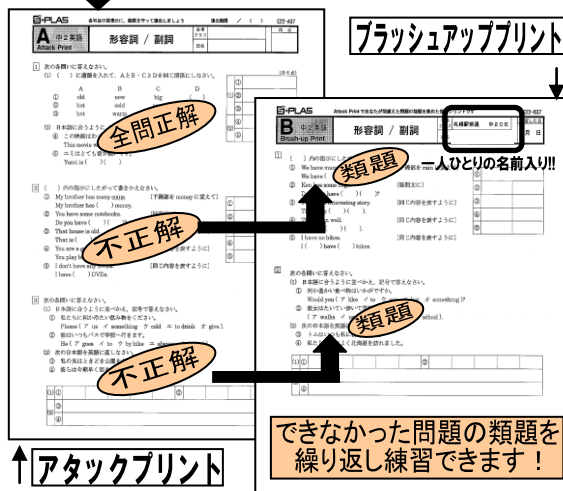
G-PLAS 各科目の指導のもと、解答を持って進めましょう
A 中2英語 Attack Print
形容詞 / 副詞
ブラッシュアップ プリント
全問正解
不正解
不正解
類題
類題
G-PLAS
B 中2英語 Brush-up Print
形容詞 / 副詞
一人ひとりの名前入り!!
できなかった問題の類題を繰り返し練習できます!
アタックプリント

1 次の各問いに答えなさい。
(1) ( ) に適語を入れて、A と B・C と D を同じ関係にしなさい。
A B C D
① old new big ( )
② hot cold
③ hot warm
(2) 日本語に合うように
① この映画は
This movie
② ここはとても暑
Yumi is ( )( )

2 ( ) 内の指示にしたがって書きかえなさい。
① My brother has many coins. [下線部を money に変えて]
My brother has ( ) money.
② You have some notebooks.
Do you have ( )
③ That house is old.
That is (
④ You are a
You play b
⑤ I don't have any DVDs. [同じ内容を表すように]
I have ( )( ) DVDs.

3 次の各問いに答えなさい。
(1) 日本語に合うように並べかえ、記号で答えなさい。
① 私たちに何か冷たい飲み物をください。
Please (ア us イ something ウ cold エ to drink オ give).
② 彼はいつもバスで学校へ行きます。
He (ア goes イ to ウ by bike
(2) 次の日本語を英語に直しなさい。
① 私の父は
② 彼らは

B
1 ( ) 内の指示に
① We have many
We have (
② Ken has some
Do Ken have ( )( )?
③ interesting story.
④ well.
⑤ I have no bikes.
I ( ) have ( ) bikes.
[語尾変えて]
[同じ内容を表すように]
[同じ内容を表すように]
[同じ内容を表すように]

2 次の各問いに答えなさい。
(1) 日本語に合うように並べかえ、記号で答えなさい。
① 何か温かい飲み物はいかがですか。
Would you (ア like イ to ウ drink エ hot オ something)?
② 彼女はたいてい歩いて
(ア walks イ school)
(2) 次の日本語を英語に直しなさい。
① トムは
② 私たちは 北海道を訪れました。